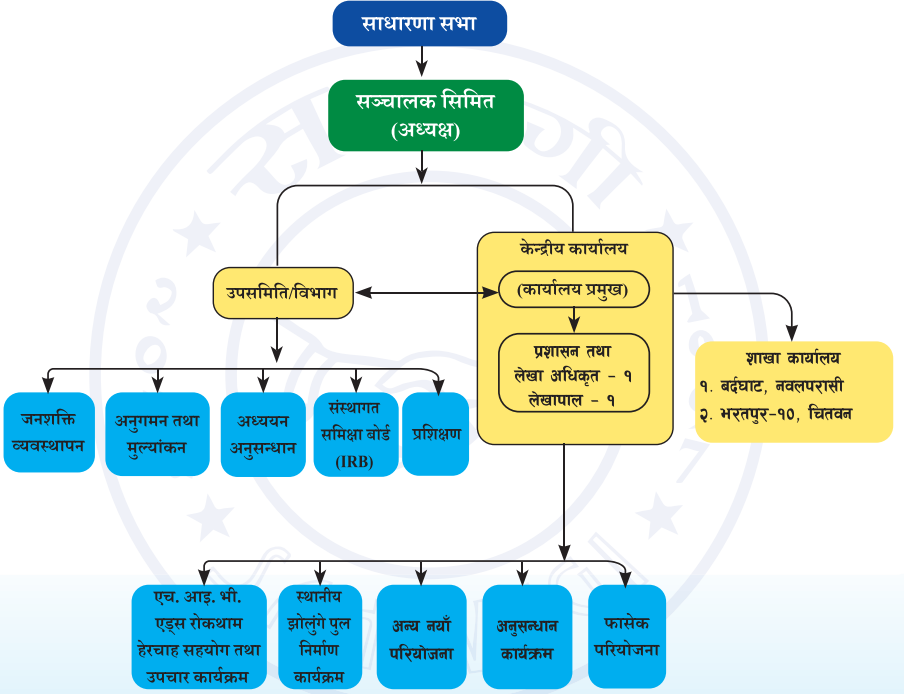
साधारणा सभा

सञ्चालक समिति (अध्यक्ष)

उपसमिति/विभाग

केन्द्रीय कार्यालय

(कार्यालय प्रमुख)

प्रशासन तथा लेखा अधिकृत - १ लेखापाल - १

शाखा कार्यालय
१. बर्दघाट, नवलपरासी
२. भरतपुर-१०, चितवन

जनशक्ति व्यवस्थापन

अनुगमन तथा मुल्यांकन

अध्ययन अनुसन्धान

संस्थागत समिक्षा बोर्ड (IRB)

प्रशिक्षण

एच. आइ. भी. एड्स रोकथाम हेरचाह सहयोग तथा उपचार कार्यक्रम

स्थानीय झोलुंगे पुल निर्माण कार्यक्रम

अन्य नयाँ परियोजना

अनुसन्धान कार्यक्रम

फासेक परियोजना